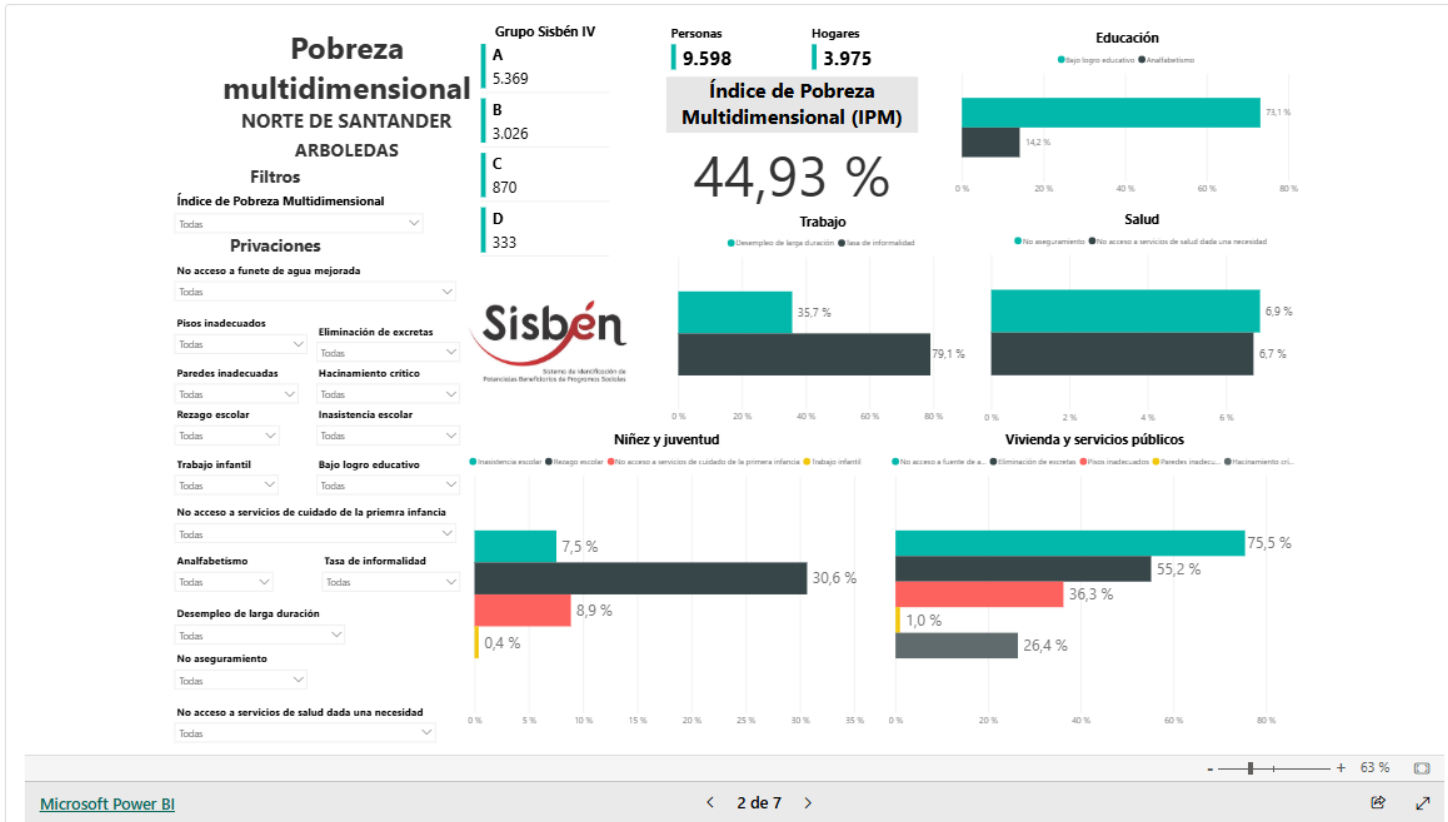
Pobreza multidimensional
NORTE DE SANTANDER
ARBOLEDAS

Filtros
Índice de Pobreza Multidimensional
Todas

Privaciones
No acceso a funete de agua mejorada
Todas
Pisos inadecuados
Todas
Eliminación de excretas
Todas
Paredes inadecuadas
Todas
Hacinamiento crítico
Todas
Rezago escolar
Todas
Inasistencia escolar
Todas
Trabajo infantil
Todas
Bajo logro educativo
Todas
No acceso a servicios de cuidado de la priemra infancia
Todas
Analfabetismo
Todas
Tasa de informalidad
Todas
Desempleo de larga duración
Todas
No aseguramiento
Todas
No acceso a servicios de salud dada una necesidad
Todas

Grupo Sisbén IV
A
5.369
B
3.026
C
870
D
333

Sisbén
Sistema de Identificación de Potenciales Beneficiarios de Programas Sociales

Personas
9.598
Hogares
3.975

Índice de Pobreza Multidimensional (IPM)
44,93 %

Educación
Bajo logro educativo  Analfabetismo
73,1 %
14,2 %
0 % 20 % 40 % 60 % 80 %

Trabajo
Desempleo de larga duración  Tasa de informalidad
35,7 %
79,1 %
0 % 20 % 40 % 60 % 80 %

Salud
No aseguramiento  No acceso a servicios de salud dada una necesidad
6,9 %
6,7 %
0 % 2 % 4 % 6 %

Niñez y juventud
Inasistencia escolar  Rezago escolar  No acceso a servicios de cuidado de la primera infancia  Trabajo infantil
7,5 %
30,6 %
8,9 %
0,4 %
0 % 5 % 10 % 15 % 20 % 25 % 30 % 35 %

Vivienda y servicios públicos
No acceso a fuente de a...  Eliminación de excretas  Pisos inadecuados  Paredes inadecu...  Hacinamiento cri...
75,5 %
55,2 %
36,3 %
1,0 %
26,4 %
0 % 20 % 40 % 60 % 80 %

- + 63 %
Microsoft Power BI
2 de 7